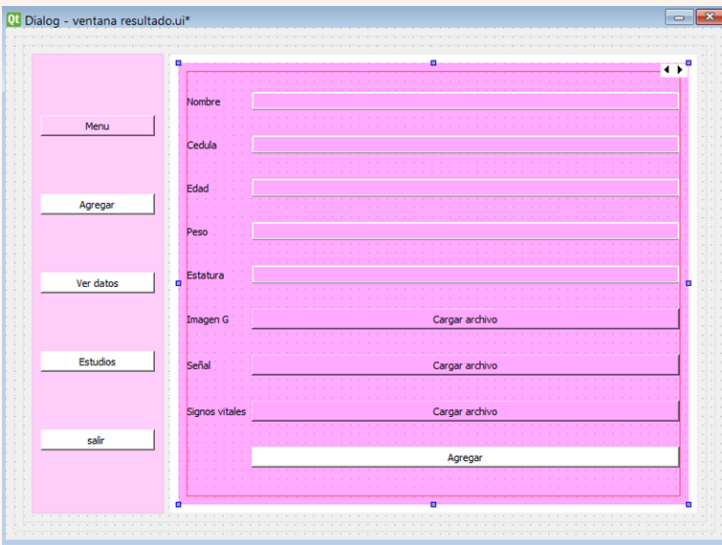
Qt Dialog - ventana resultado.ui*

Menu

Agregar

Ver datos

Estudios

salir

Nombre

Cedula

Edad

Peso

Estatura

Imagen G
Cargar archivo

Señal
Cargar archivo

Signos vitales
Cargar archivo

Agregar